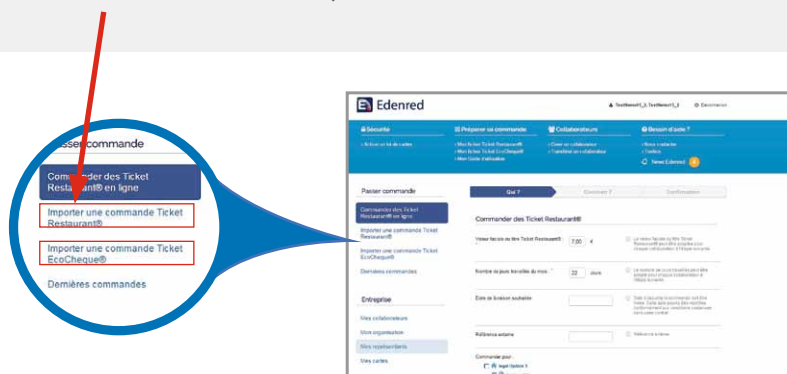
Passer commande

Commander des Ticket Restaurant® en ligne

Importer une commande Ticket Restaurant®

Importer une commande Ticket EcoCheque®

Dernières commandes

Edenred

Déconnexion

Sécurité

Préparer sa commande

Collaborateurs

Besoin d'aide ?

News Edenred

Passer commande

Commander des Ticket Restaurant® en ligne

Importer une commande Ticket Restaurant®

Importer une commande Ticket EcoCheque®

Dernières commandes

Entreprise

Mes collaborateurs

Mon organisation

Mes représentants

Mes cartes

Qui ?

Combien ?

Confirmation

Commander des Ticket Restaurant®

Valeur faciale du titre Ticket Restaurant®

7,00

€

Nombre de jours travaillés du mois

22

Jours

Date de livraison souhaitée

Référence externe

Commander pour :